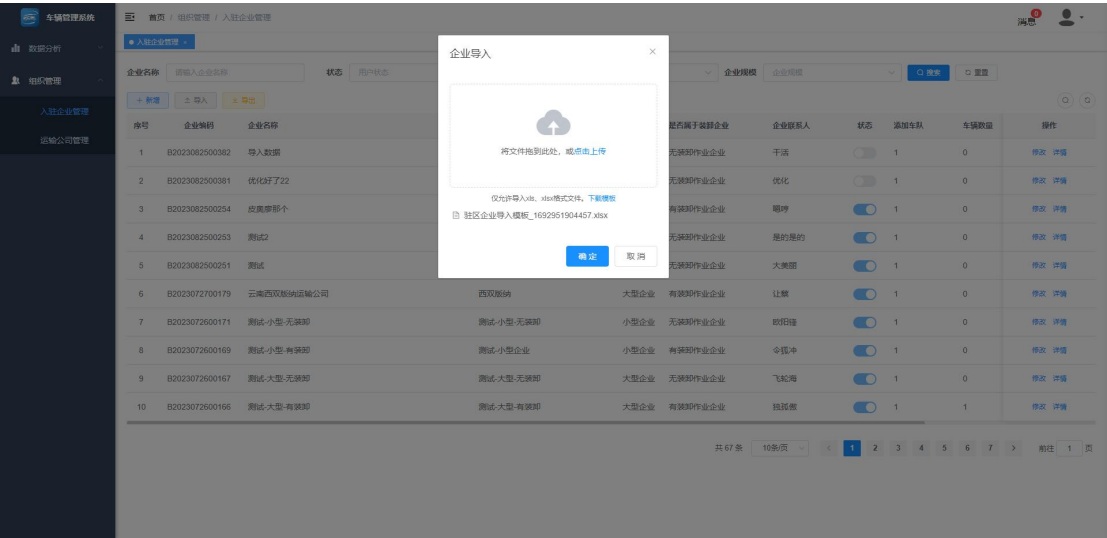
车辆管理系统

数据分析
组织管理
入驻企业管理
运输公司管理

首页 / 组织管理 / 入驻企业管理

消息 9

入驻企业管理 ×

企业名称 请输入企业名称 状态 用户状态 企业规模 企业规模 Q 搜索 重置

+ 新增 导入 导出

| 序号 | 企业编码 | 企业名称 | | | 是否属于装卸企业 | 企业联系人 | 状态 | 添加车队 | 车辆数量 | 操作 |
|---|---|---|---|---|---|---|---|---|---|---|
| 1 | B2023082500382 | 导入数据 | | | 无装卸作业企业 | 干活 | | 1 | 0 | 修改 详情 |
| 2 | B2023082500381 | 优化好了22 | | | 无装卸作业企业 | 优化 | | 1 | 0 | 修改 详情 |
| 3 | B2023082500254 | 皮囊掺那个 | | | 有装卸作业企业 | 嘟哼 | | 1 | 0 | 修改 详情 |
| 4 | B2023082500253 | 测试2 | | | 无装卸作业企业 | 是的是的 | | 1 | 0 | 修改 详情 |
| 5 | B2023082500251 | 测试 | | | 无装卸作业企业 | 大美丽 | | 1 | 0 | 修改 详情 |
| 6 | B2023072700179 | 云南西双版纳运输公司 | 西双版纳 | 大型企业 | 有装卸作业企业 | 让额 | | 1 | 0 | 修改 详情 |
| 7 | B2023072600171 | 测试-小型-无装卸 | 测试-小型-无装卸 | 小型企业 | 无装卸作业企业 | 欧阳锋 | | 1 | 0 | 修改 详情 |
| 8 | B2023072600169 | 测试-小型-有装卸 | 测试-小型企业 | 小型企业 | 有装卸作业企业 | 令狐冲 | | 1 | 0 | 修改 详情 |
| 9 | B2023072600167 | 测试-大型-无装卸 | 测试-大型-无装卸 | 大型企业 | 无装卸作业企业 | 飞轮海 | | 1 | 0 | 修改 详情 |
| 10 | B2023072600166 | 测试-大型-有装卸 | 测试-大型-有装卸 | 大型企业 | 有装卸作业企业 | 独孤傲 | | 1 | 1 | 修改 详情 |

共 67 条 10条/页 < 1 2 3 4 5 6 7 > 前往 1 页

企业导入 ×

将文件拖到此处，或点击上传

仅允许导入xls、xlsx格式文件。下载模板

驻区企业导入模板_1692951904457.xlsx

确 定 取 消